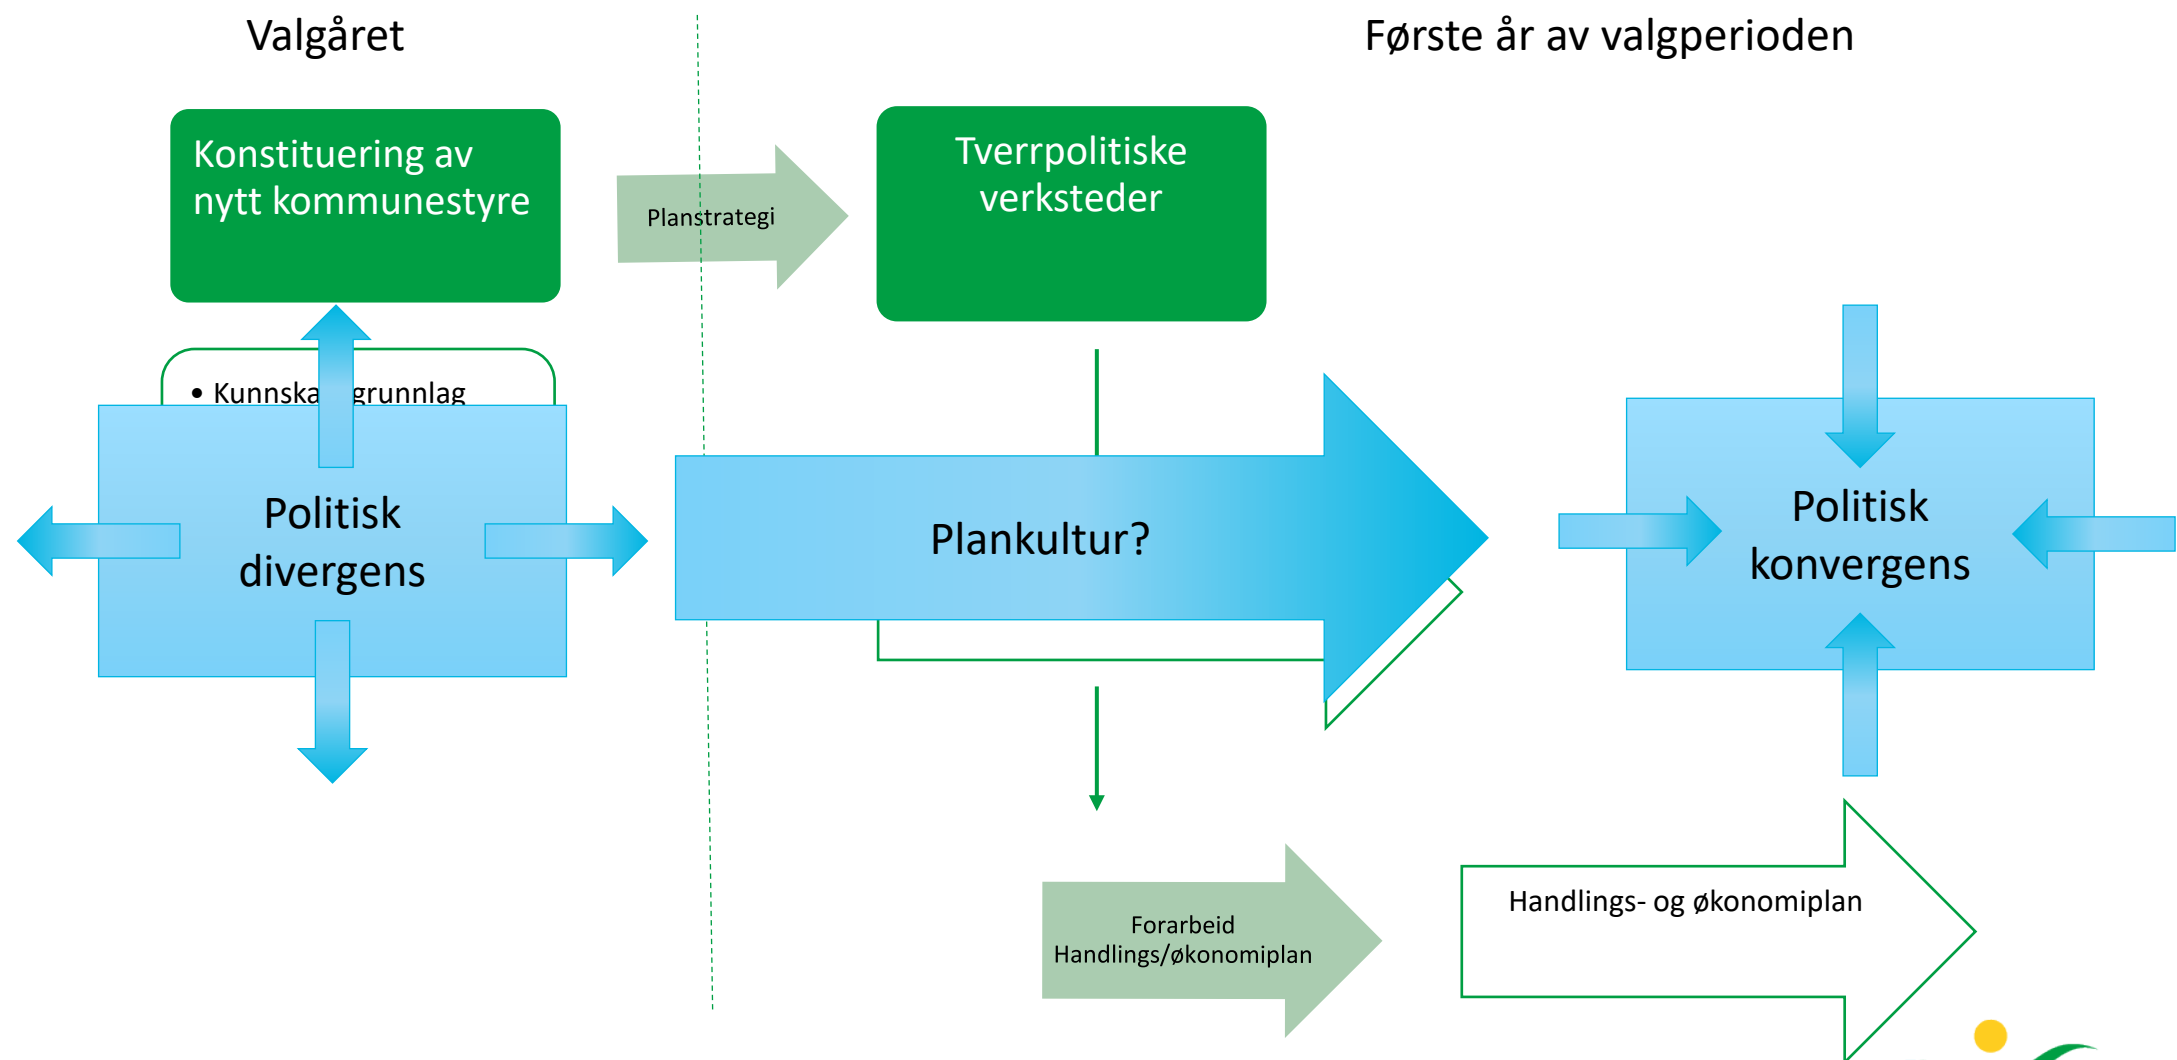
Valgåret

Første år av valgperioden

Konstituering av nytt kommunestyre

Planstrategi

Tverrpolitiske verksteder

• Kunnska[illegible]grunnlag

Politisk divergens

Plankultur?

Politisk konvergens

Forarbeid Handlings/økonomiplan

Handlings- og økonomiplan